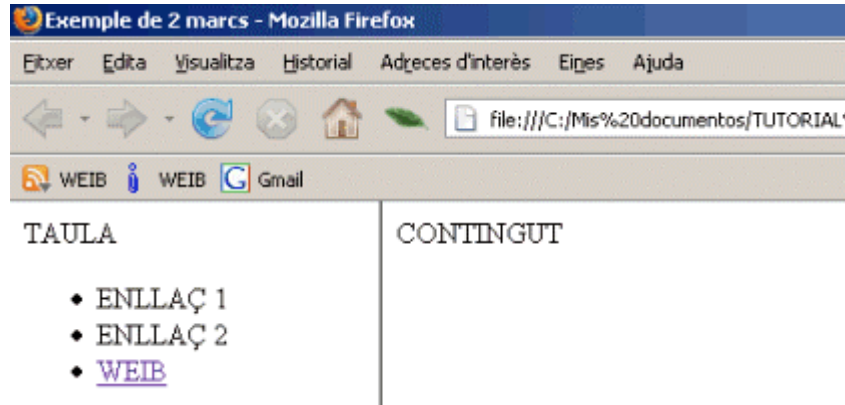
Exemple de 2 marcs - Mozilla Firefox

Fitxer Edita Visualitza Historial Adreces d'interès Eines Ajuda

file:///C:/Mis%20documentos/TUTORIAL

WEIB WEIB Gmail

TAULA

- ENLLAÇ 1
- ENLLAÇ 2
- WEIB

CONTINGUT